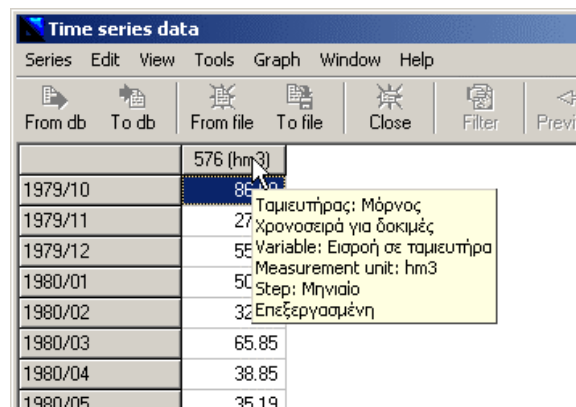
Time series data

Series Edit View Tools Graph Window Help

From db To db From file To file Close Filter Previ

| | 576 (hm3) |
|---|---|
| 1979/10 | 86.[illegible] |
| 1979/11 | 27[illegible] |
| 1979/12 | 55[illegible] |
| 1980/01 | 50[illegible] |
| 1980/02 | 32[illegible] |
| 1980/03 | 65.85 |
| 1980/04 | 38.85 |
| 1980/05 | 35.19 |

Ταμιευτήρας: Μόρνος
Χρονοσειρά για δοκιμές
Variable: Εισροή σε ταμιευτήρα
Measurement unit: hm3
Step: Μηνιαίο
Επεξεργασμένη